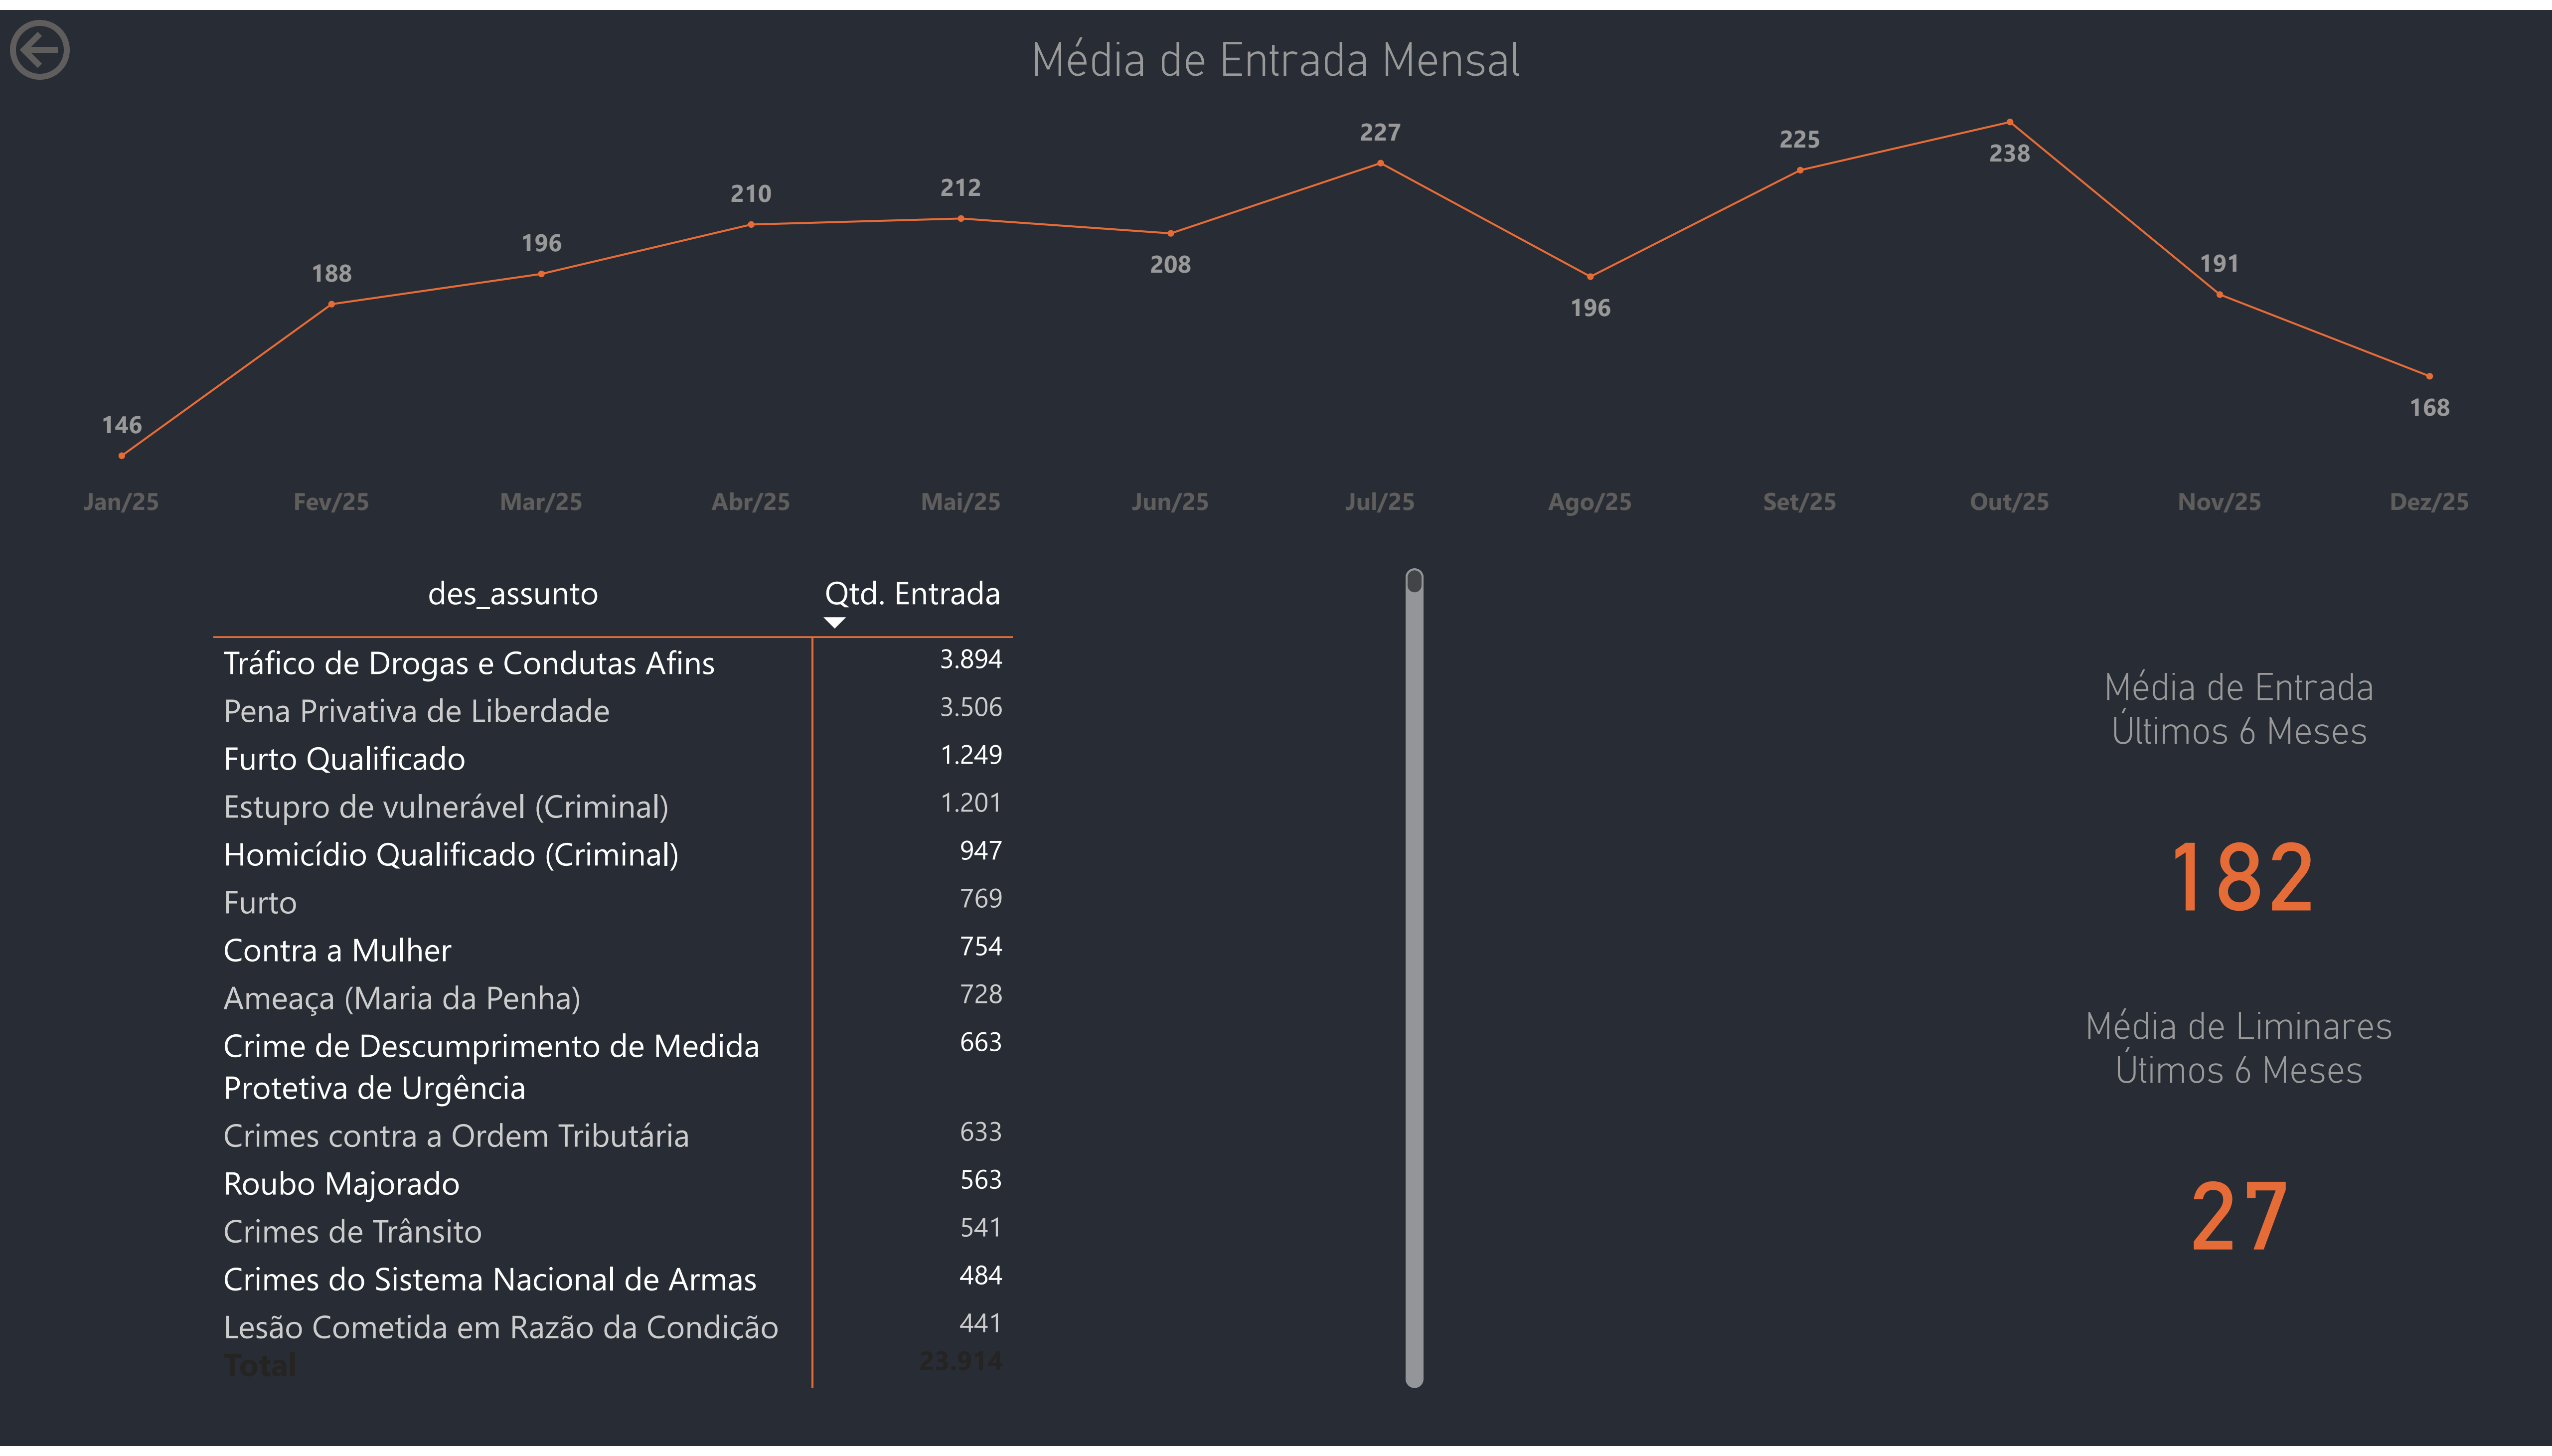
Média de Entrada Mensal

146
188
196
210
212
208
227
196
225
238
191
168

Jan/25 Fev/25 Mar/25 Abr/25 Mai/25 Jun/25 Jul/25 Ago/25 Set/25 Out/25 Nov/25 Dez/25

| des_assunto | Qtd. Entrada |
|---|---|
| Tráfico de Drogas e Condutas Afins | 3.894 |
| Pena Privativa de Liberdade | 3.506 |
| Furto Qualificado | 1.249 |
| Estupro de vulnerável (Criminal) | 1.201 |
| Homicídio Qualificado (Criminal) | 947 |
| Furto | 769 |
| Contra a Mulher | 754 |
| Ameaça (Maria da Penha) | 728 |
| Crime de Descumprimento de Medida Protetiva de Urgência | 663 |
| Crimes contra a Ordem Tributária | 633 |
| Roubo Majorado | 563 |
| Crimes de Trânsito | 541 |
| Crimes do Sistema Nacional de Armas | 484 |
| Lesão Cometida em Razão da Condição | 441 |
| Total | 23.914 |

Média de Entrada Últimos 6 Meses

182

Média de Liminares Útimos 6 Meses

27